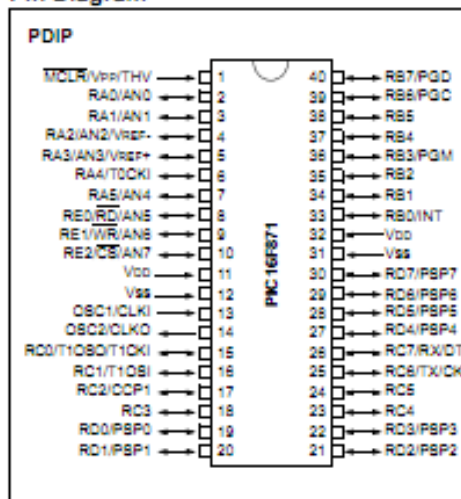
Pin Diagram

PDIP

$\overline{MCLR}$/VPP/THV 1
RA0/AN0 2
RA1/AN1 3
RA2/AN2/VREF- 4
RA3/AN3/VREF+ 5
RA4/T0CKI 6
RA5/AN4 7
RE0/$\overline{RD}$/AN5 8
RE1/$\overline{WR}$/AN6 9
RE2/$\overline{CS}$/AN7 10
VDD 11
VSS 12
OSC1/CLKI 13
OSC2/CLKO 14
RC0/T1OSO/T1CKI 15
RC1/T1OSI 16
RC2/CCP1 17
RC3 18
RD0/PSP0 19
RD1/PSP1 20

PIC16F871

40 RB7/PGD
39 RB6/PGC
38 RB5
37 RB4
36 RB3/PGM
35 RB2
34 RB1
33 RB0/INT
32 VDD
31 VSS
30 RD7/PSP7
29 RD6/PSP6
28 RD5/PSP5
27 RD4/PSP4
26 RC7/RX/DT
25 RC6/TX/CK
24 RC5
23 RC4
22 RD3/PSP3
21 RD2/PSP2